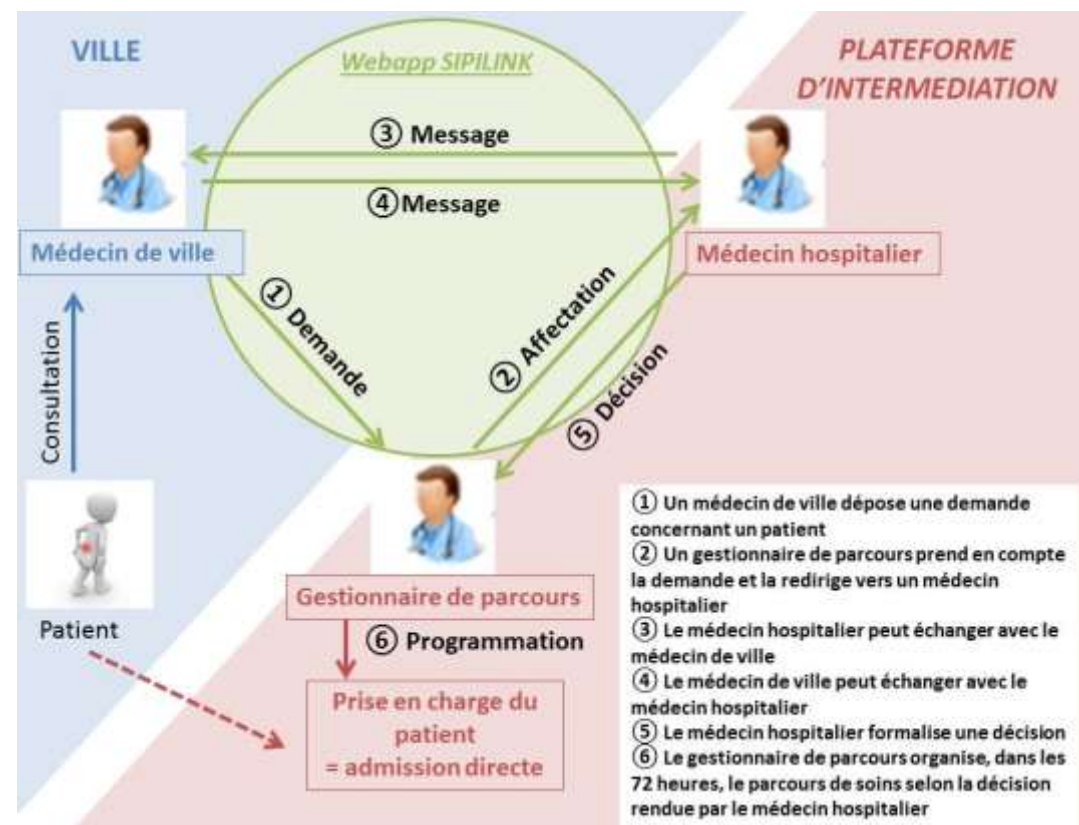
VILLE

Webapp SIPILINK

PLATEFORME D'INTERMEDIATION

③ Message

④ Message

Médecin de ville

Médecin hospitalier

① Demande

② Affectation

⑤ Décision

Consultation

Patient

Gestionnaire de parcours

⑥ Programmation

Prise en charge du patient = admission directe

① Un médecin de ville dépose une demande concernant un patient
② Un gestionnaire de parcours prend en compte la demande et la redirige vers un médecin hospitalier
③ Le médecin hospitalier peut échanger avec le médecin de ville
④ Le médecin de ville peut échanger avec le médecin hospitalier
⑤ Le médecin hospitalier formalise une décision
⑥ Le gestionnaire de parcours organise, dans les 72 heures, le parcours de soins selon la décision rendue par le médecin hospitalier